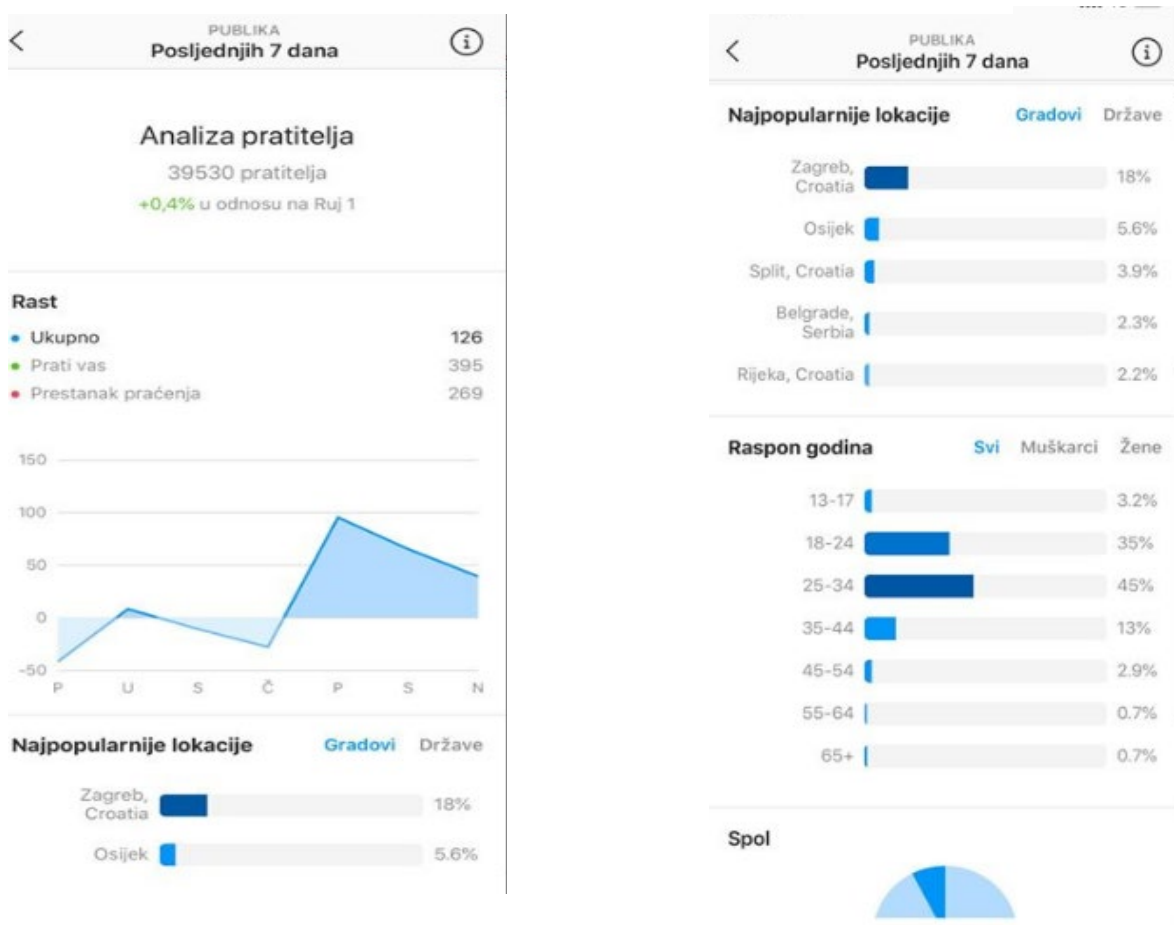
PUBLIKA
Posljednjih 7 dana

Analiza pratitelja
39530 pratitelja
+0,4% u odnosu na Ruj 1

Rast
Ukupno 126
Prati vas 395
Prestanak praćenja 269

150
100
50
0
-50
P U S Č P S N

Najpopularnije lokacije Gradovi Države

| | |
|---|---|
| Zagreb, Croatia | 18% |
| Osijek | 5.6% |

PUBLIKA
Posljednjih 7 dana

Najpopularnije lokacije Gradovi Države

| | |
|---|---|
| Zagreb, Croatia | 18% |
| Osijek | 5.6% |
| Split, Croatia | 3.9% |
| Belgrade, Serbia | 2.3% |
| Rijeka, Croatia | 2.2% |

Raspon godina Svi Muškarci Žene

| | |
|---|---|
| 13-17 | 3.2% |
| 18-24 | 35% |
| 25-34 | 45% |
| 35-44 | 13% |
| 45-54 | 2.9% |
| 55-64 | 0.7% |
| 65+ | 0.7% |

Spol